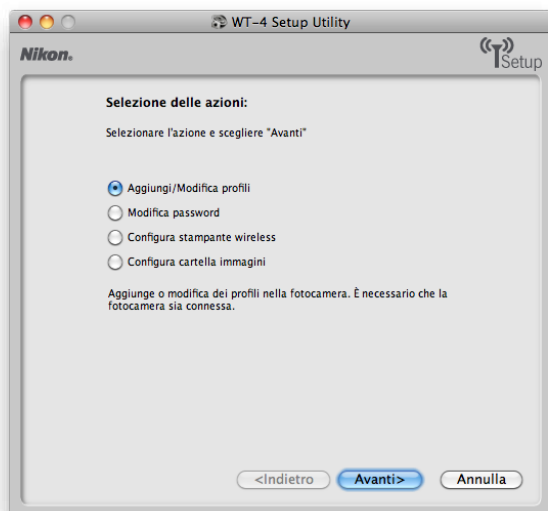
WT-4 Setup Utility

Nikon.

Setup

Selezione delle azioni:

Selezionare l'azione e scegliere "Avanti"

Aggiungi/Modifica profili
Modifica password
Configura stampante wireless
Configura cartella immagini

Aggiunge o modifica dei profili nella fotocamera. È necessario che la fotocamera sia connessa.

<Indietro
Avanti>
Annulla